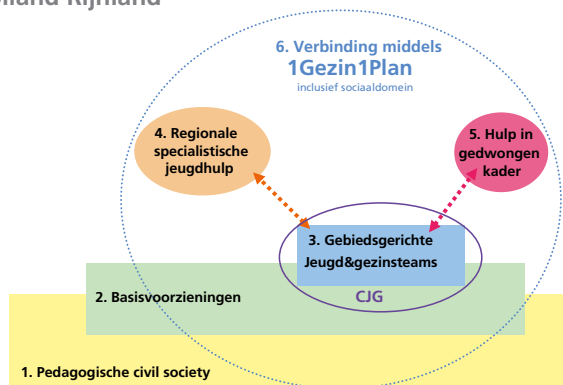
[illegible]land Rijnland

6. Verbinding middels
1Gezin1Plan
inclusief sociaaldomein

4. Regionale specialistische jeugdhulp

5. Hulp in gedwongen kader

3. Gebiedsgerichte Jeugd&gezinsteams

2. Basisvoorzieningen

CJG

1. Pedagogische civil society